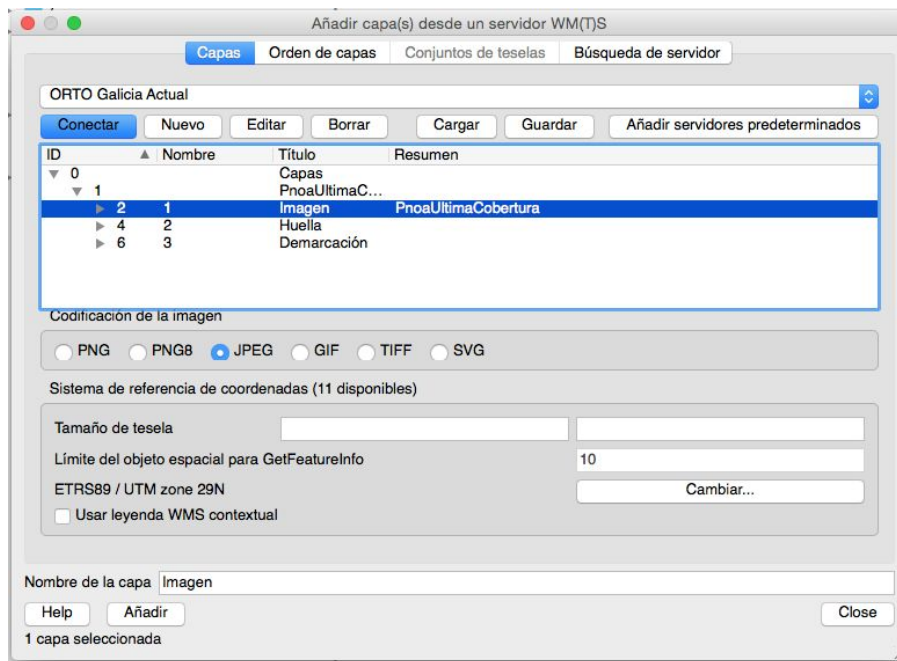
Añadir capa(s) desde un servidor WM(T)S

Capas | Orden de capas | Conjuntos de teselas | Búsqueda de servidor

ORTO Galicia Actual

Conectar | Nuevo | Editar | Borrar | Cargar | Guardar | Añadir servidores predeterminados

| ID | Nombre | Título | Resumen |
|---|---|---|---|
| 0 | | Capas | |
| 1 | | PnoaUltimaC... | |
| 2 | 1 | Imagen | PnoaUltimaCobertura |
| 4 | 2 | Huella | |
| 6 | 3 | Demarcación | |

Codificación de la imagen

PNG | PNG8 | JPEG | GIF | TIFF | SVG

Sistema de referencia de coordenadas (11 disponibles)

Tamaño de tesela

Límite del objeto espacial para GetFeatureInfo 10

ETRS89 / UTM zone 29N

Cambiar...

Usar leyenda WMS contextual

Nombre de la capa Imagen

Help | Añadir | Close

1 capa seleccionada